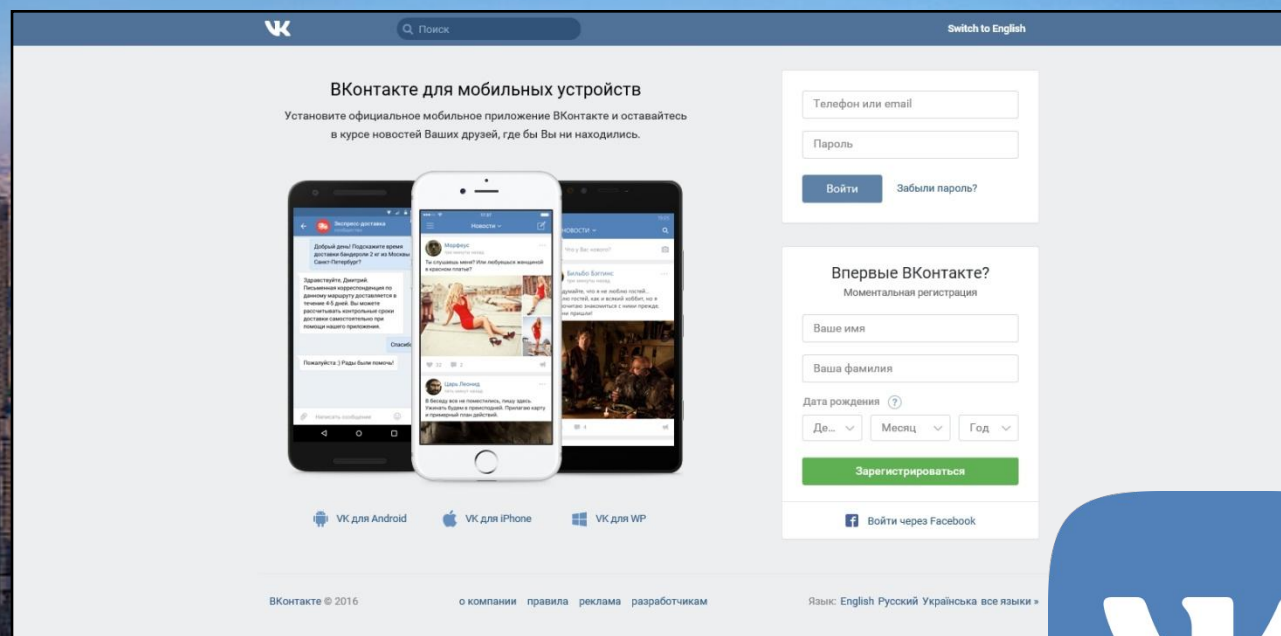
Поиск

Switch to English

ВКонтакте для мобильных устройств

Установите официальное мобильное приложение ВКонтакте и оставайтесь в курсе новостей Ваших друзей, где бы Вы ни находились.

Экспресс доставка

Добрый день! Подскажите время доставки бандероли 2 кг из Москвы Санкт-Петербург?

Здравствуйте, Дмитрий. Письменная корреспонденция по данному маршруту доставляется в течение 4-5 дней. Вы можете рассчитывать контрольные сроки доставки самостоятельно при помощи нашего приложения.

Спасибо

Пожалуйста :) Рады были помочь!

Написать сообщение

Новости

Морфеус

Ты слушаешь меня? Или любуешься женщиной в красном платье?

Царь Леонид

В беседу все не поместились, пишу здесь. Указывать будем в преисподней. Прилагаю карту и примерный план действий.

Новости

Что у Вас нового?

Бильбо Бэггинс

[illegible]

Телефон или email

Пароль

Войти

Забыли пароль?

Впервые ВКонтакте?

Моментальная регистрация

Ваше имя

Ваша фамилия

Дата рождения

?

Де...

Месяц

Год

Зарегистрироваться

Войти через Facebook

VK для Android

VK для iPhone

VK для WP

ВКонтакте © 2016

о компании правила реклама разработчикам

Язык: English Русский Українська все языки »